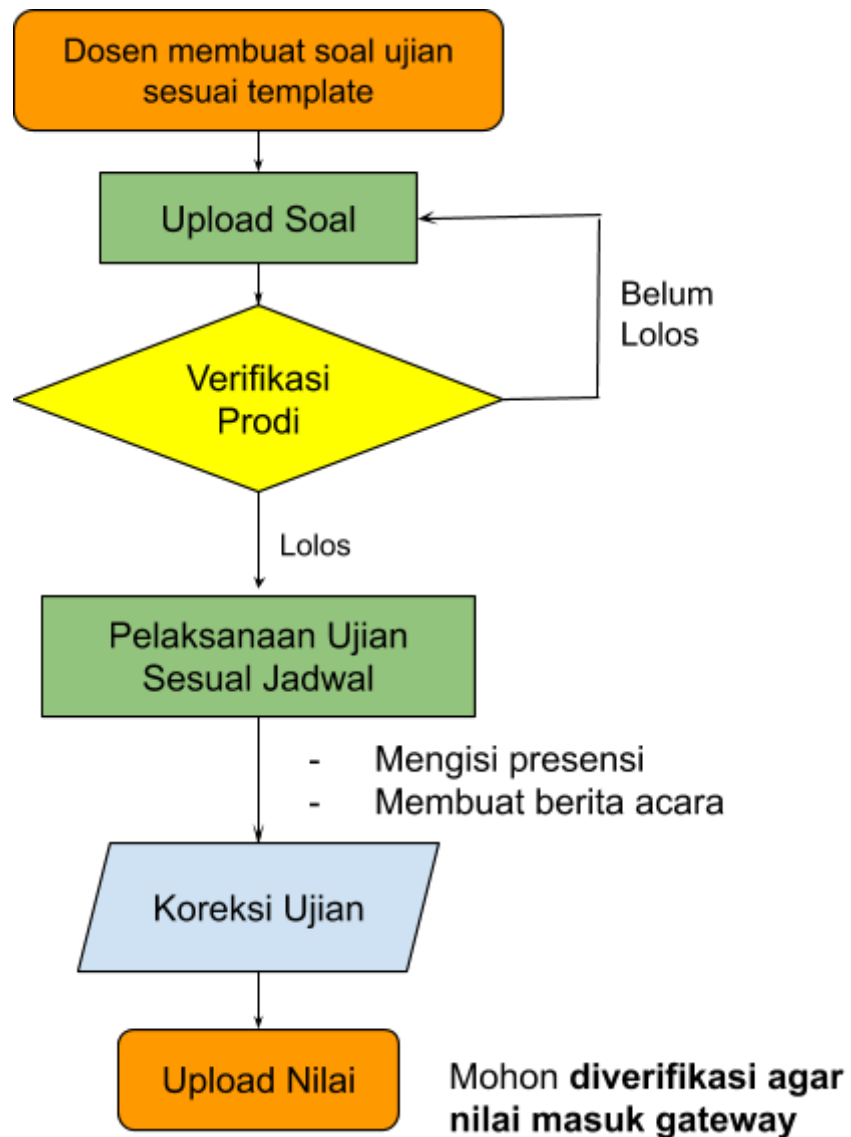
Dosen membuat soal ujian sesuai template

Upload Soal

Belum Lolos

Verifikasi Prodi

Lolos

Pelaksanaan Ujian Sesual Jadwal

- Mengisi presensi
- Membuat berita acara

Koreksi Ujian

Upload Nilai

Mohon **diverifikasi agar nilai masuk gateway**